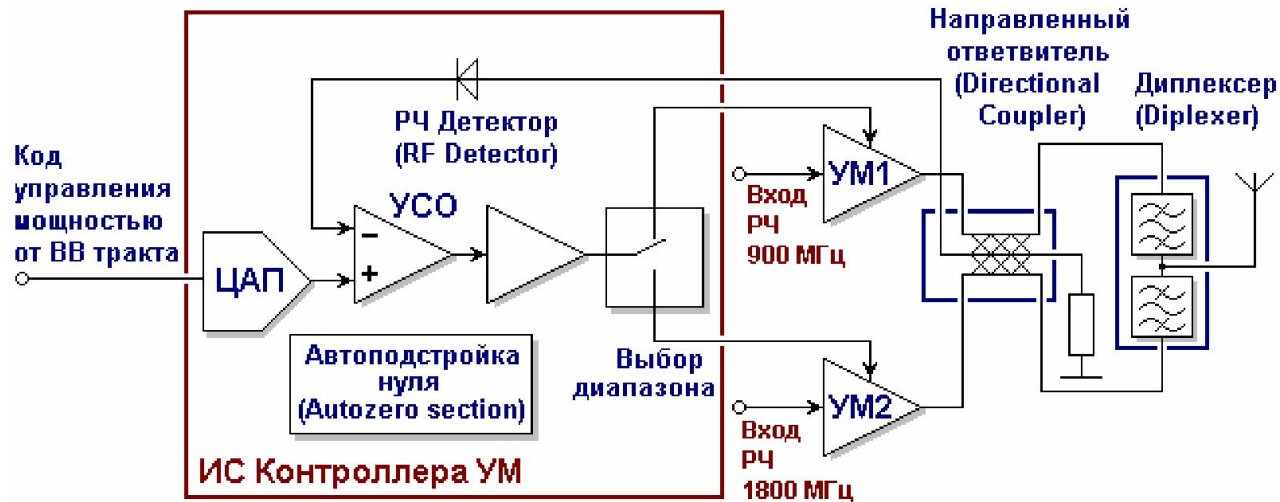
Направленный ответвитель (Directional Coupler)

Диплексер (Diplexer)

РЧ Детектор (RF Detector)

Код управления мощностью от ВВ тракта

УСО

ЦАП

Вход РЧ 900 МГц

УМ1

УМ2

Вход РЧ 1800 МГц

Автоподстройка нуля (Autozero section)

Выбор диапазона

ИС Контроллера УМ